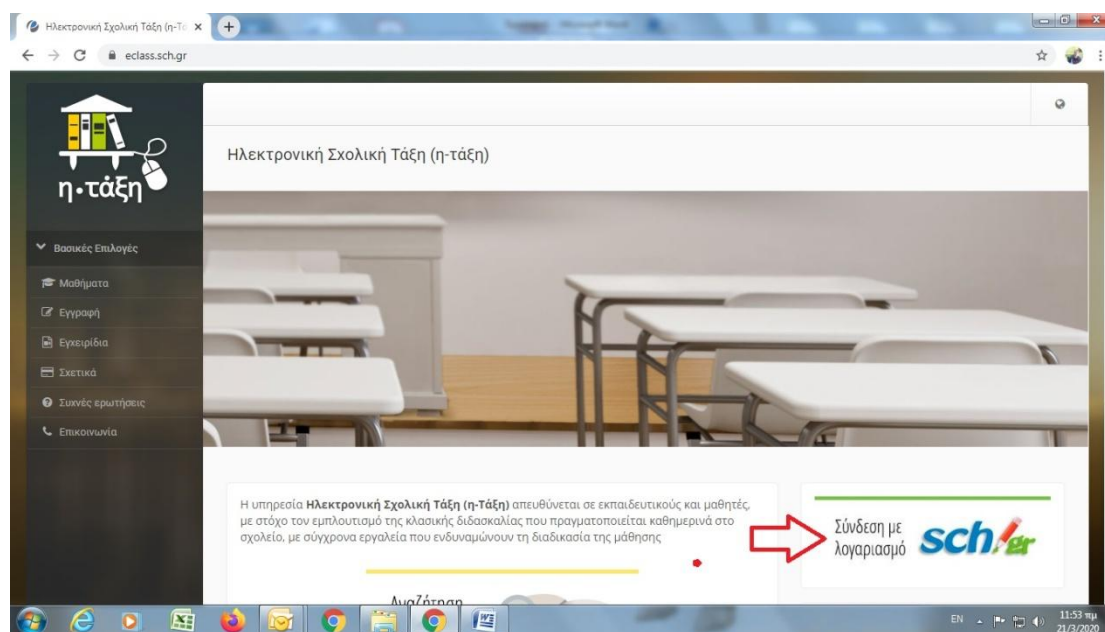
Ηλεκτρονική Σχολική Τάξη (η-Τά ×
eclass.sch.gr

η·τάξη

Ηλεκτρονική Σχολική Τάξη (η-τάξη)

Βασικές Επιλογές
Μαθήματα
Εγγραφή
Εγχειρίδια
Σχετικά
Συχνές ερωτήσεις
Επικοινωνία

Η υπηρεσία **Ηλεκτρονική Σχολική Τάξη (η-Τάξη)** απευθύνεται σε εκπαιδευτικούς και μαθητές, με στόχο τον εμπλουτισμό της κλασικής διδασκαλίας που πραγματοποιείται καθημερινά στο σχολείο, με σύγχρονα εργαλεία που ενδυναμώνουν τη διαδικασία της μάθησης

Αναζήτηση

Σύνδεση με λογαριασμό sch.gr

EN 11:53 πμ 21/3/2020